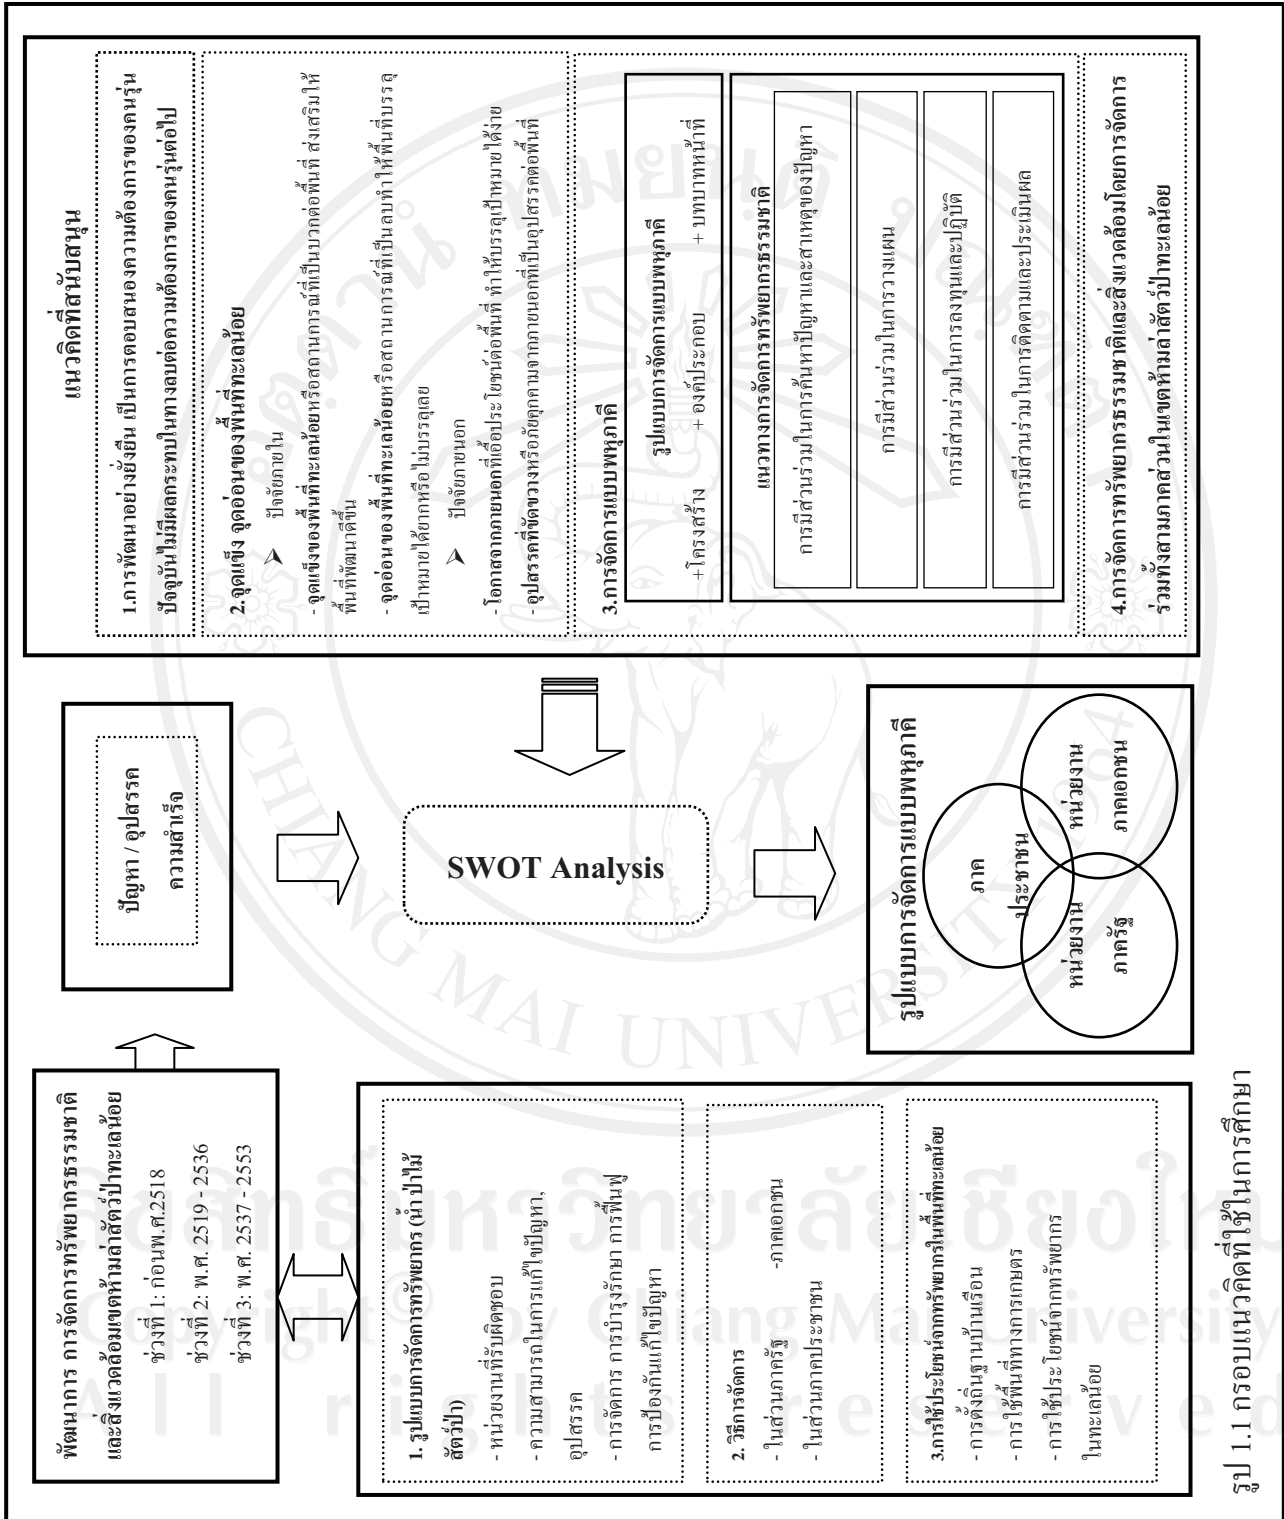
พัฒนาการ การจัดการทรัพยากรธรรมชาติและสิ่งแวดล้อมเขตห้ามล่าสัตว์ป่าทะเลน้อย

ช่วงที่ 1: ก่อนพ.ศ.2518

ช่วงที่ 2: พ.ศ. 2519 - 2536

ช่วงที่ 3: พ.ศ. 2537 - 2553

1. รูปแบบการจัดการทรัพยากร (น้ำ ป่าไม้ สัตว์ป่า)

- หน่วยงานที่รับผิดชอบ

- ความสามารถในการแก้ไขปัญหา, อุปสรรค

- การจัดการ การบำรุงรักษา การฟื้นฟู การป้องกันแก้ไขปัญหา

2. วิธีการจัดการ

- ในส่วนภาครัฐ -ภาคเอกชน

- ในส่วนภาคประชาชน

3.การใช้ประโยชน์จากทรัพยากรในพื้นที่ทะเลน้อย

- การตั้งถิ่นฐานบ้านเรือน

- การใช้พื้นที่ทางการเกษตร

- การใช้ประโยชน์จากทรัพยากรในทะเลน้อย

ปัญหา / อุปสรรค ความสำเร็จ

SWOT Analysis

รูปแบบการจัดการแบบพหุภาคี

ภาคประชาชน

หน่วยงานภาคเอกชน

หน่วยงานภาครัฐ

แนวคิดที่สนับสนุน

1.การพัฒนาอย่างยั่งยืน เป็นการตอบสนองความต้องการของคนรุ่นปัจจุบันไม่มีผลกระทบในทางลบต่อความต้องการของคนรุ่นต่อไป

2.จุดแข็ง จุดอ่อนของพื้นที่ทะเลน้อย

➤ ปัจจัยภายใน

- จุดแข็งของพื้นที่ทะเลน้อยหรือสถานการณ์ที่เป็นบวกต่อพื้นที่ ส่งเสริมให้พื้นที่พัฒนาดีขึ้น

- จุดอ่อนของพื้นที่ทะเลน้อยหรือสถานการณ์ที่เป็นลบทำให้พื้นที่บรรลุเป้าหมายได้ยากหรือ ไม่บรรลุเลย

➤ ปัจจัยภายนอก

- โอกาสจากภายนอกที่เอื้อประโยชน์ต่อพื้นที่ ทำให้บรรลุเป้าหมายได้ง่าย

- อุปสรรคที่ขัดขวางหรือภัยคุกคามจากภายนอกที่เป็นอุปสรรคต่อพื้นที่

3.การจัดการแบบพหุภาคี

รูปแบบการจัดการแบบพหุภาคี

+โครงสร้าง + องค์ประกอบ + บทบาทหน้าที่

แนวทางการจัดการทรัพยากรธรรมชาติ

การมีส่วนร่วมในการค้นหาปัญหาและสาเหตุของปัญหา

การมีส่วนร่วมในการวางแผน

การมีส่วนร่วมในการลงทุนและปฏิบัติ

การมีส่วนร่วมในการติดตามและประเมินผล

4.การจัดการทรัพยากรธรรมชาติและสิ่งแวดล้อมโดยการจัดการร่วมทั้งสามภาคส่วนในเขตห้ามล่าสัตว์ป่าทะเลน้อย

รูป 1.1 กรอบแนวคิดที่ใช้ในการศึกษา

ลิขสิทธิ์มหาวิทยาลัยเชียงใหม่
Copyright by Chiang Mai University
All rights reserved